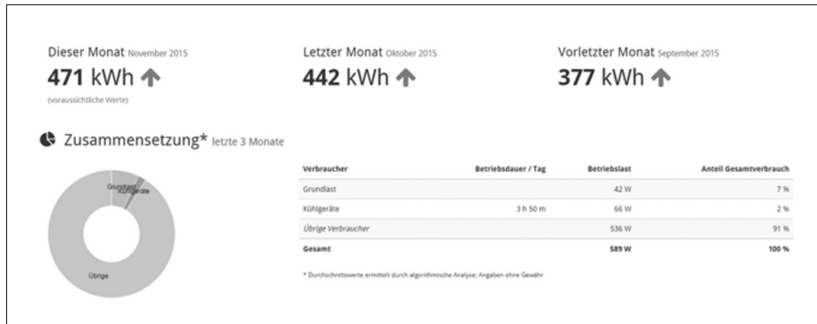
Dieser Monat November 2015
471 kWh
(voraussichtliche Werte)

Letzter Monat Oktober 2015
442 kWh

Vorletzter Monat September 2015
377 kWh

Zusammensetzung* letzte 3 Monate

Grundlast
Kühlgeräte
Übrige

| Verbraucher | Betriebsdauer / Tag | Betriebslast | Anteil Gesamtverbrauch |
|---|---|---|---|
| Grundlast | | 42 W | 7 % |
| Kühlgeräte | 3 h 50 m | 66 W | 2 % |
| Übrige Verbraucher | | 536 W | 91 % |
| Gesamt | | 589 W | 100 % |

* Durchschnittswerte ermittelt durch algorithmische Analyse; Angaben ohne Gewähr